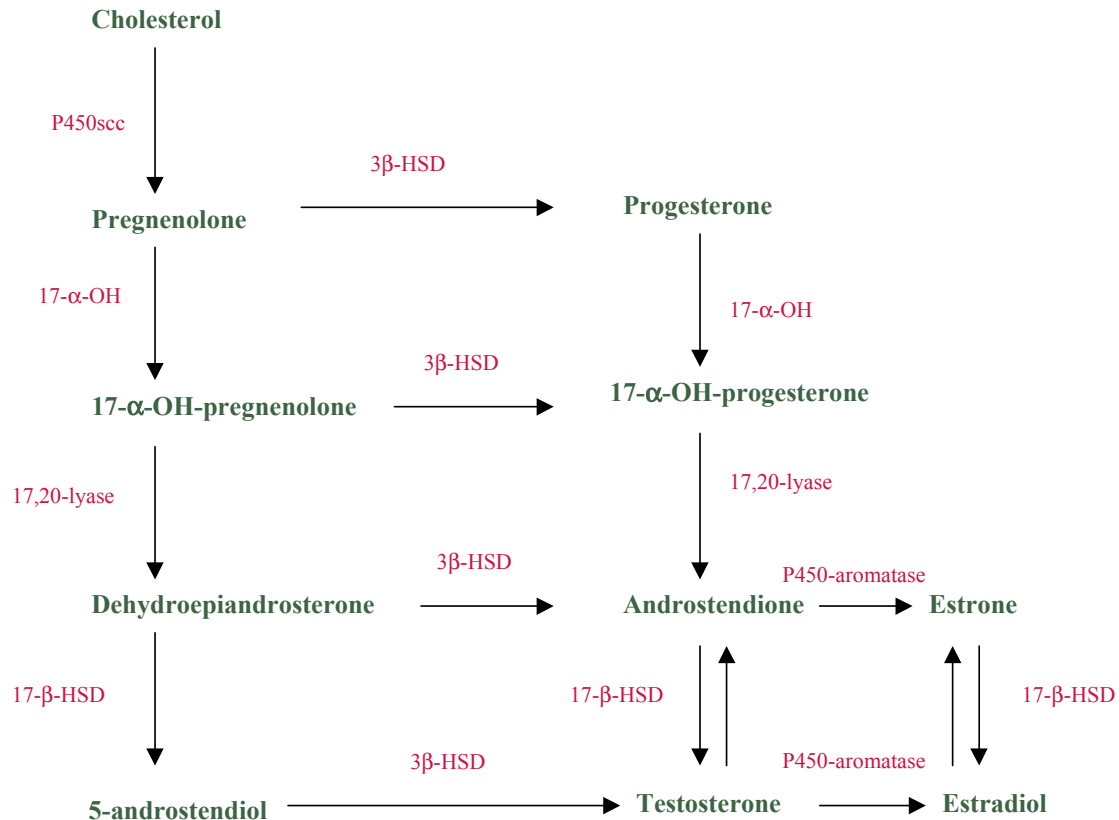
Cholesterol

P450scc

Pregnenolone

3β-HSD

Progesterone

17-α-OH

17-α-OH

17-α-OH-pregnenolone

3β-HSD

17-α-OH-progesterone

17,20-lyase

17,20-lyase

Dehydroepiandrosterone

3β-HSD

Androstendione

P450-aromatase

Estrone

17-β-HSD

17-β-HSD

17-β-HSD

5-androstendiol

3β-HSD

Testosterone

P450-aromatase

Estradiol